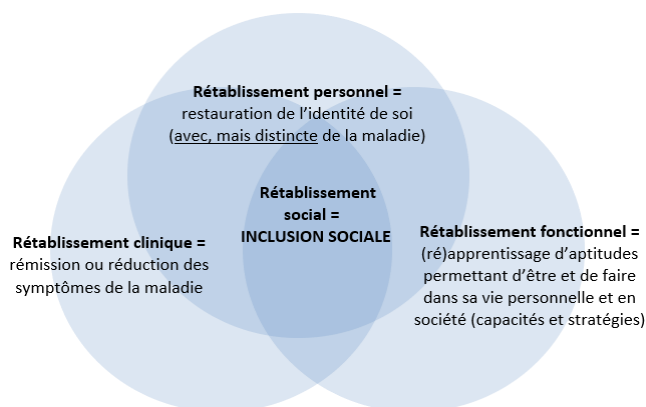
**Rétablissement personnel =**
restauration de l'identité de soi
(avec, mais distincte de la maladie)

**Rétablissement social = INCLUSION SOCIALE**

**Rétablissement clinique =**
rémission ou réduction des symptômes de la maladie

**Rétablissement fonctionnel =**
(ré)apprentissage d'aptitudes permettant d'être et de faire dans sa vie personnelle et en société (capacités et stratégies)